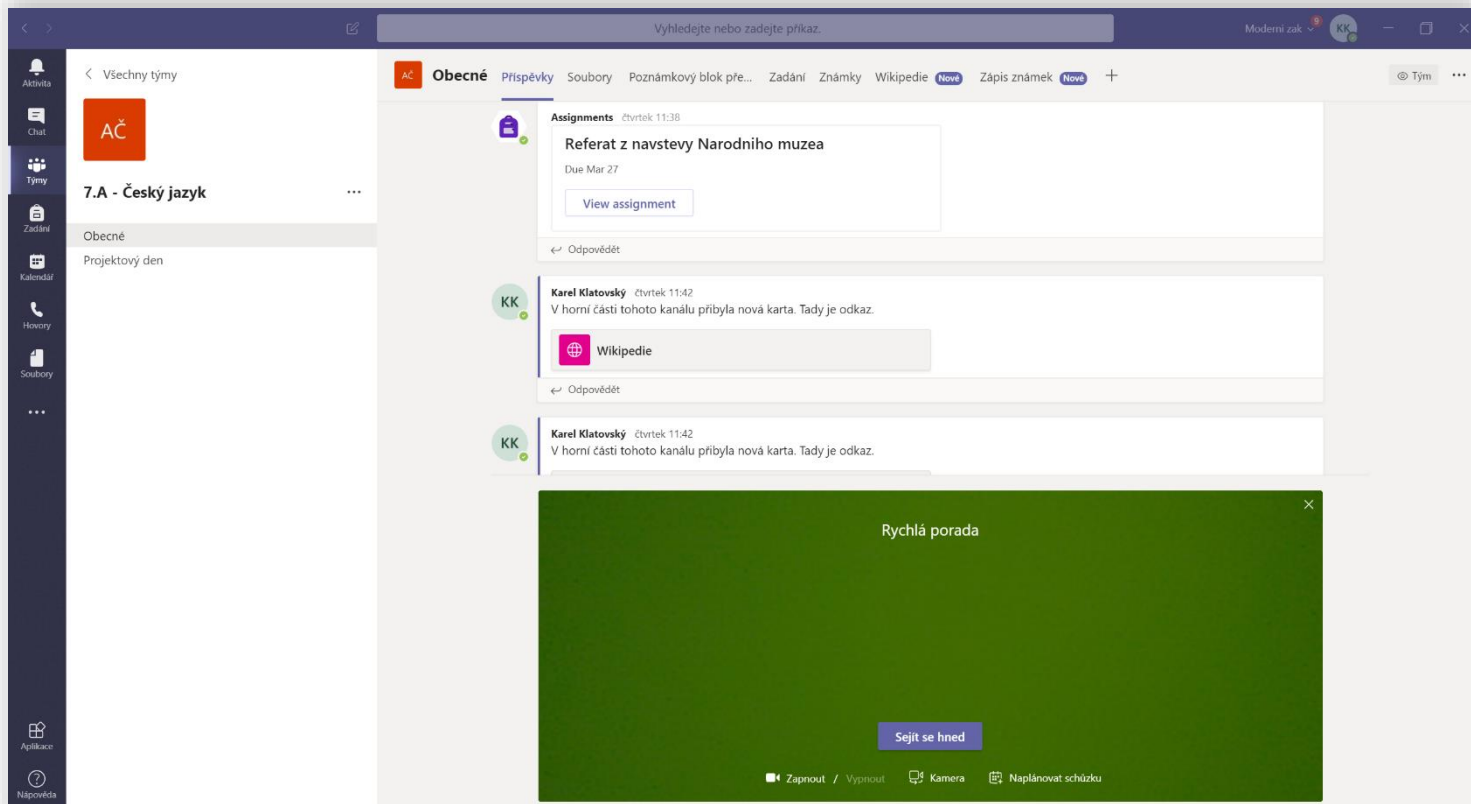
Vyhledejte nebo zadejte příkaz.

Moderní zak 9 KK

Aktivita
Chat
Týmy
Zadání
Kalendář
Hovory
Soubory
...
Aplikace
Nápověda

< Všechny týmy

AČ

7.A - Český jazyk ...

Obecné
Projektový den

AČ Obecné Příspěvky Soubory Poznámkový blok pře... Zadání Známky Wikipedie Nové Zápis známek Nové +

Tým ...

Assignments čtvrtek 11:38
Referat z navstevy Narodniho muzea
Due Mar 27
View assignment
Odpovědět

KK
Karel Klatovský čtvrtek 11:42
V horní části tohoto kanálu přibyla nová karta. Tady je odkaz.
Wikipedie
Odpovědět

KK
Karel Klatovský čtvrtek 11:42
V horní části tohoto kanálu přibyla nová karta. Tady je odkaz.

Rychlá porada

Sejít se hned

Zapnout / Vypnout Kamera Naplánovat schůzku